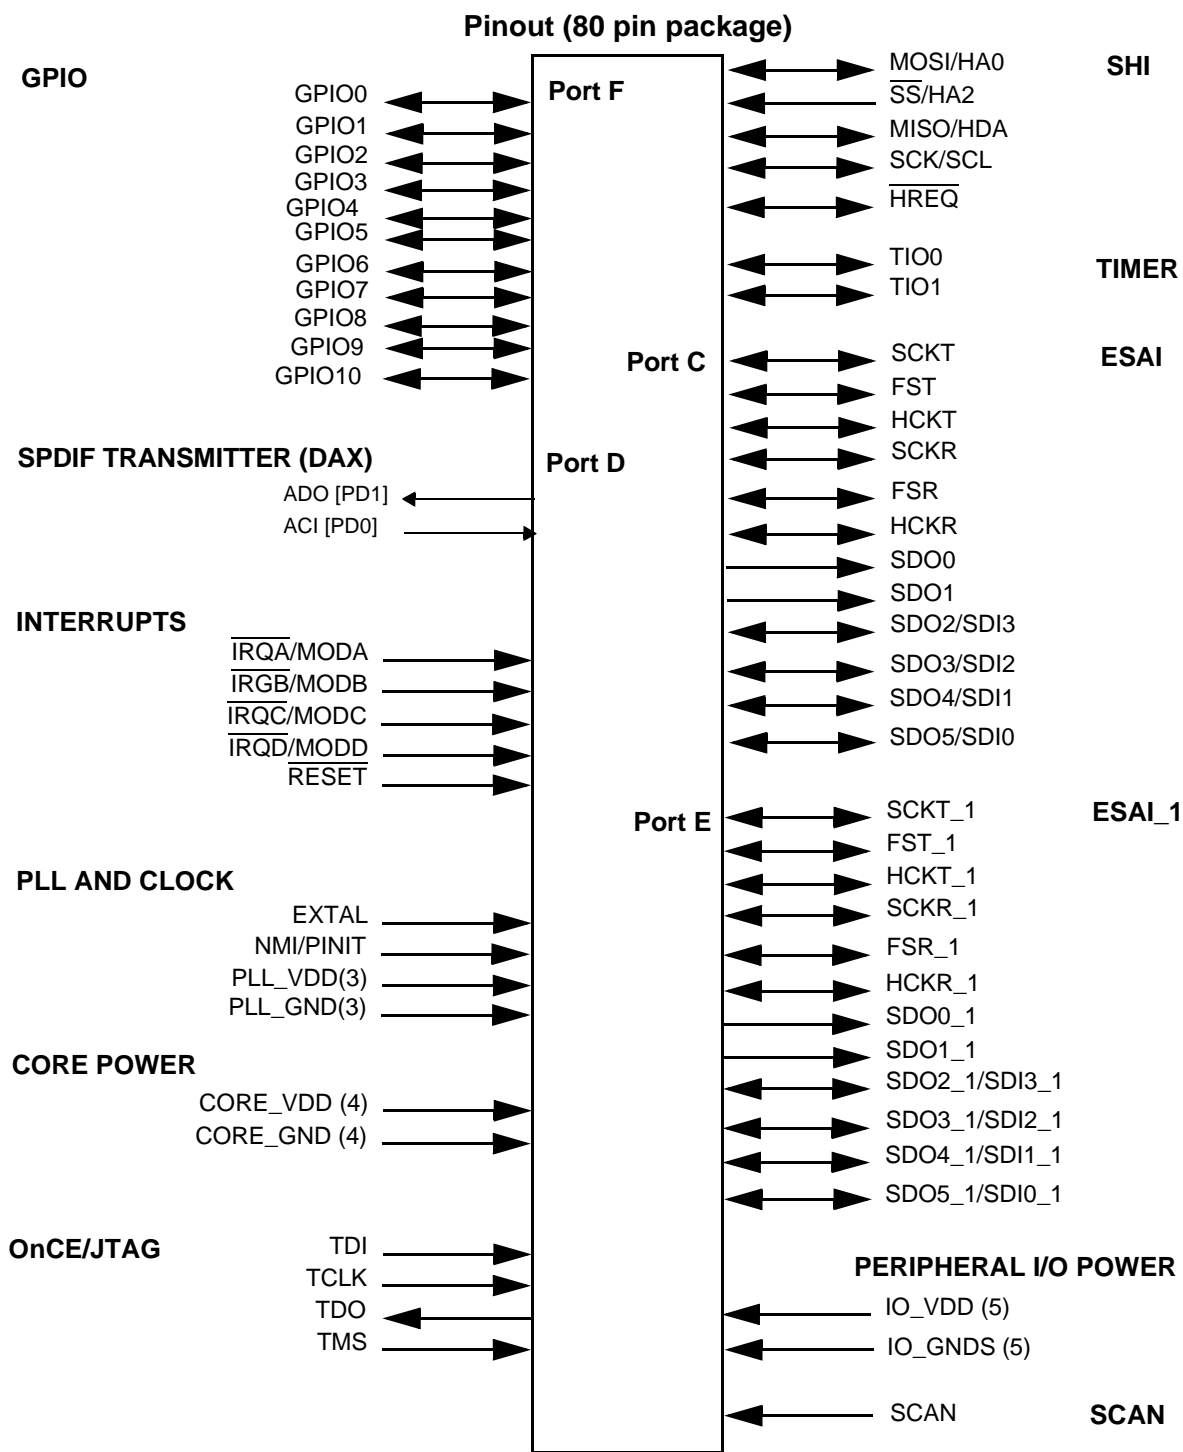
Pinout (80 pin package)

GPIO

GPIO0
GPIO1
GPIO2
GPIO3
GPIO4
GPIO5
GPIO6
GPIO7
GPIO8
GPIO9
GPIO10

Port F

MOSI/HA0
$\overline{SS}$/HA2
MISO/HDA
SCK/SCL
$\overline{HREQ}$

SHI

TIO0
TIO1

TIMER

Port C

SCKT
FST
HCKT
SCKR
FSR
HCKR
SDO0
SDO1
SDO2/SDI3
SDO3/SDI2
SDO4/SDI1
SDO5/SDI0

ESAI

SPDIF TRANSMITTER (DAX)

ADO [PD1]
ACI [PD0]

Port D

INTERRUPTS

$\overline{IRQA}$/MODA
$\overline{IRGB}$/MODB
$\overline{IRQC}$/MODC
$\overline{IRQD}$/MODD
$\overline{RESET}$

Port E

SCKT_1
FST_1
HCKT_1
SCKR_1
FSR_1
HCKR_1
SDO0_1
SDO1_1
SDO2_1/SDI3_1
SDO3_1/SDI2_1
SDO4_1/SDI1_1
SDO5_1/SDI0_1

ESAI_1

PLL AND CLOCK

EXTAL
NMI/PINIT
PLL_VDD(3)
PLL_GND(3)

CORE POWER

CORE_VDD (4)
CORE_GND (4)

OnCE/JTAG

TDI
TCLK
TDO
TMS

PERIPHERAL I/O POWER

IO_VDD (5)
IO_GNDS (5)

SCAN

SCAN